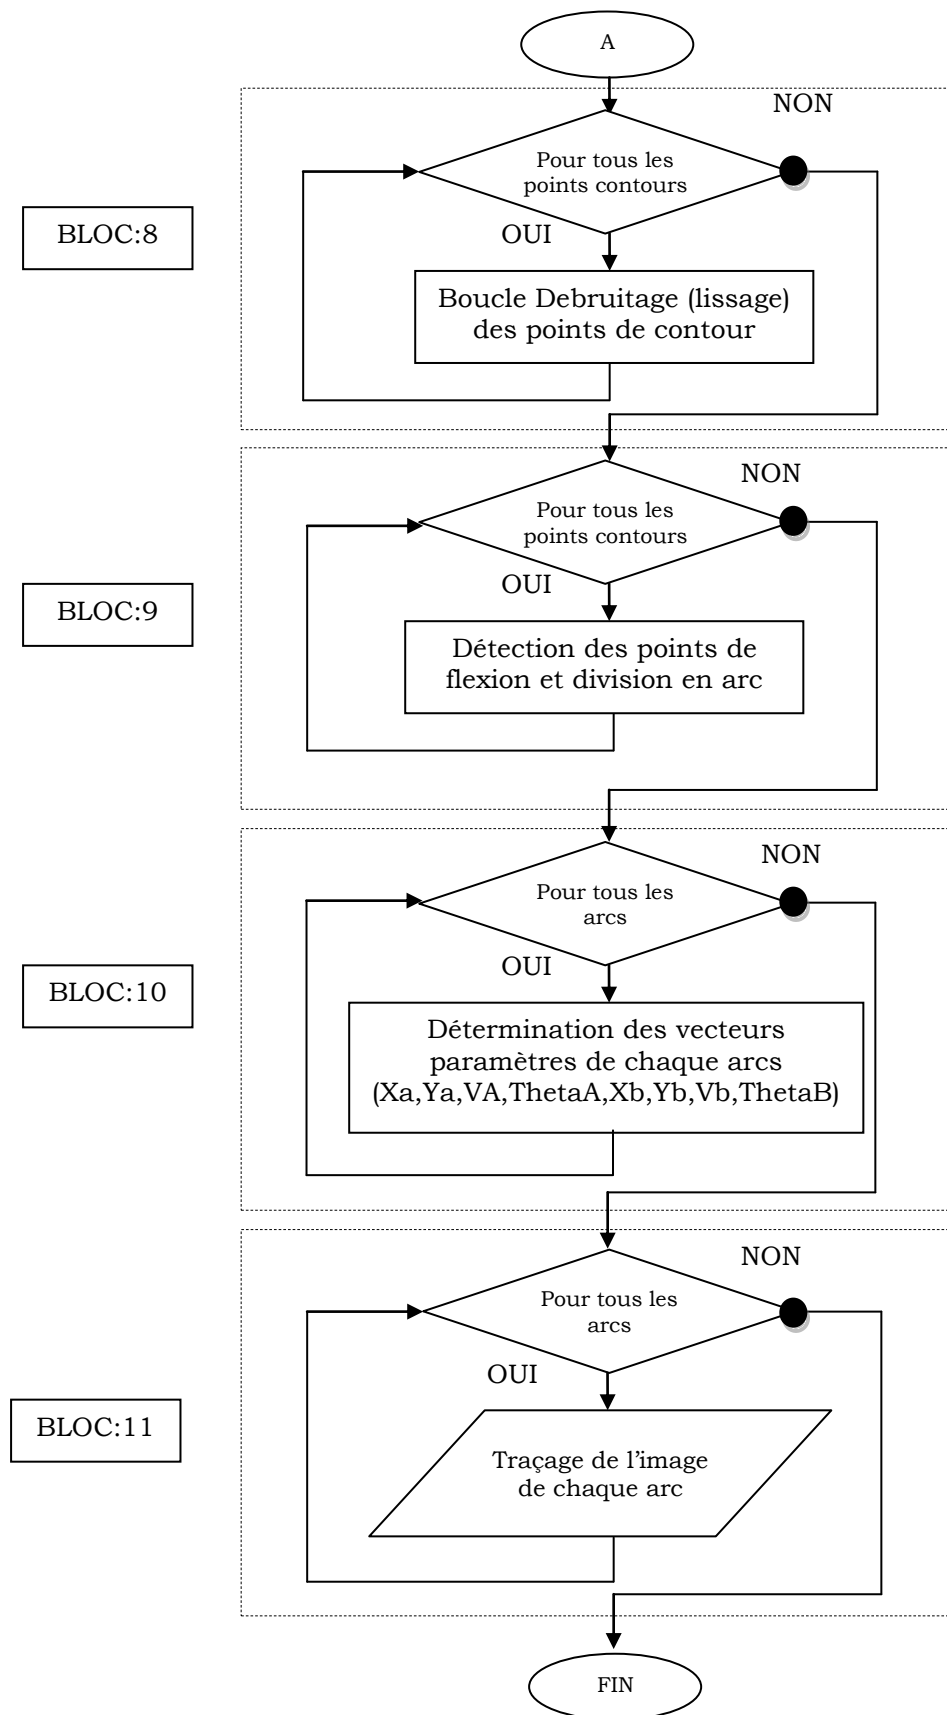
A

BLOC:8

NON

Pour tous les points contours

OUI

Boucle Debruitage (lissage) des points de contour

BLOC:9

NON

Pour tous les points contours

OUI

Détection des points de flexion et division en arc

BLOC:10

NON

Pour tous les arcs

OUI

Détermination des vecteurs paramètres de chaque arcs (Xa,Ya,VA,ThetaA,Xb,Yb,Vb,ThetaB)

BLOC:11

NON

Pour tous les arcs

OUI

Traçage de l'image de chaque arc

FIN